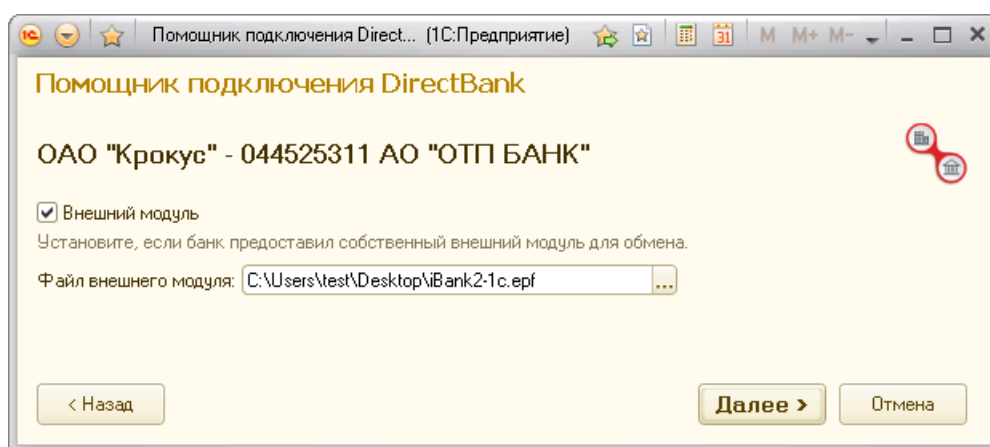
Помощник подключения Direct... (1С:Предприятие) M M+ M-

Помощник подключения DirectBank

ОАО "Крокус" - 044525311 АО "ОТП БАНК"

Внешний модуль

Установите, если банк предоставил собственный внешний модуль для обмена.

Файл внешнего модуля: C:\Users\test\Desktop\iBank2-1c.epf ...

< Назад

Далее >

Отмена